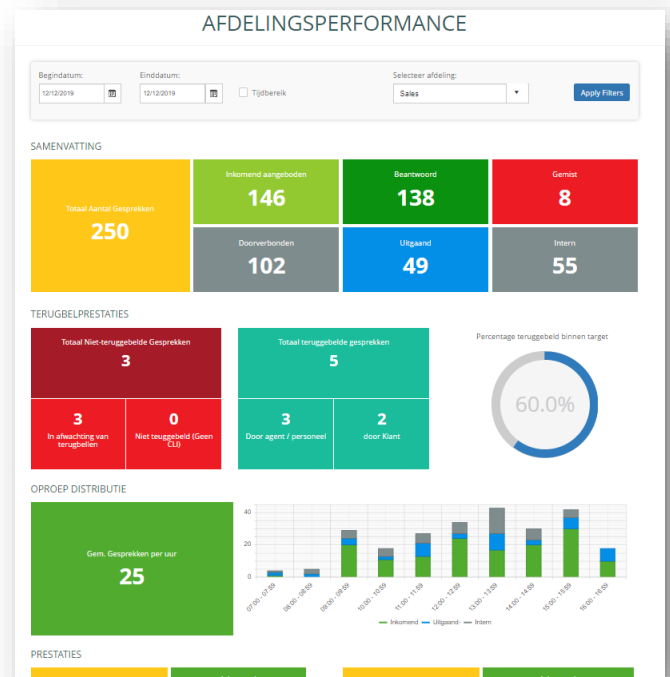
AFDELINGSPERFORMANCE

Begindatum:
12/12/2019

Einddatum:
12/12/2019

Tijdbereik

Selecteer afdeling:
Sales

Apply Filters

SAMENVATTING

Totaal Aantal Gesprekken
250

Inkomend aangeboden
146

Beantwoord
138

Gemist
8

Doorverbonden
102

Uitgaand
49

Intern
55

TERUGBELPRESTATIES

Totaal Niet-teruggebelde Gesprekken
3

3
In afwachting van terugbellen

0
Niet teuggebeld (Geen CLI)

Totaal teruggebelde gesprekken
5

3
Door agent / personeel

2
door Klant

Percentage teruggebeld binnen target

60.0%

OPROEP DISTRIBUTIE

Gem. Gesprekken per uur
25

40
20
0

07:00 - 07:59
08:00 - 08:59
09:00 - 09:59
10:00 - 10:59
11:00 - 11:59
12:00 - 12:59
13:00 - 13:59
14:00 - 14:59
15:00 - 15:59
16:00 - 16:59

Inkomend
Uitgaand
Intern

PRESTATIES